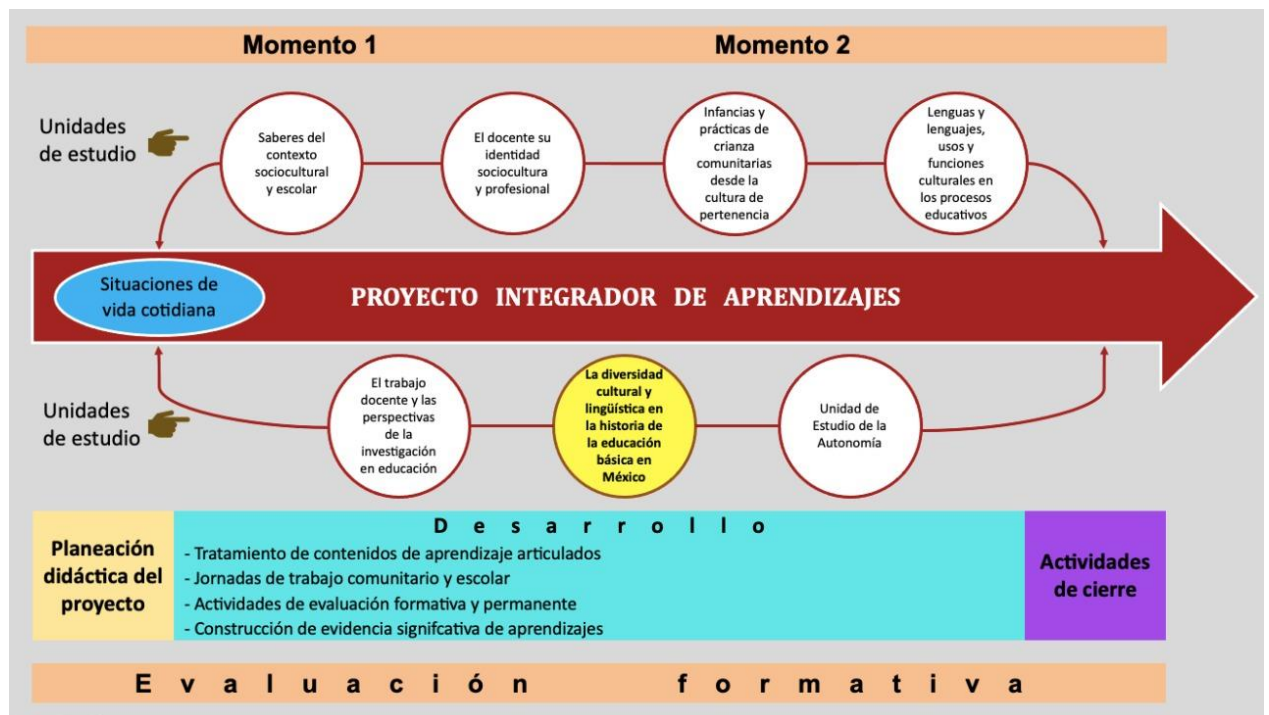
Momento 1

Momento 2

Unidades de estudio

Saberes del contexto sociocultural y escolar

El docente su identidad sociocultura y profesional

Infancias y prácticas de crianza comunitarias desde la cultura de pertenencia

Lenguas y lenguajes, usos y funciones culturales en los procesos educativos

Situaciones de vida cotidiana

PROYECTO INTEGRADOR DE APRENDIZAJES

Unidades de estudio

El trabajo docente y las perspectivas de la investigación en educación

La diversidad cultural y lingüística en la historia de la educación básica en México

Unidad de Estudio de la Autonomía

Planeación didáctica del proyecto

D e s a r r o l l o

- Tratamiento de contenidos de aprendizaje articulados
- Jornadas de trabajo comunitario y escolar
- Actividades de evaluación formativa y permanente
- Construcción de evidencia signifcativa de aprendizajes

Actividades de cierre

E v a l u a c i ó n f o r m a t i v a